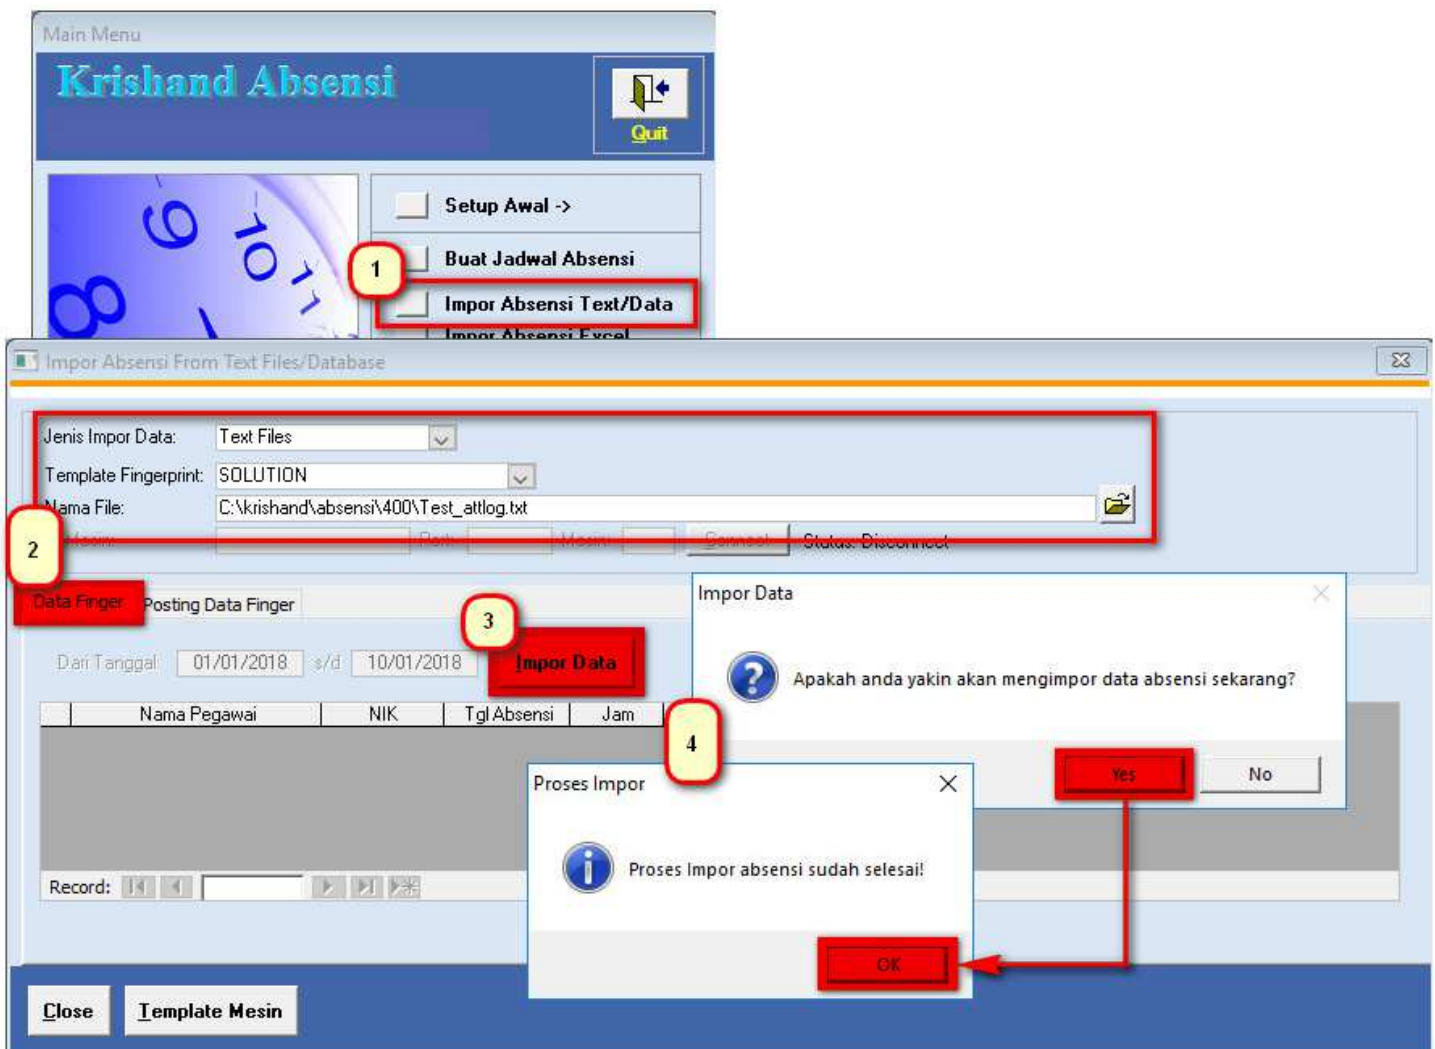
Main Menu

Krishand Absensi

Quit

Setup Awal ->

Buat Jadwal Absensi

1

Impor Absensi Text/Data

Impor Absensi Excel

Impor Absensi From Text Files/Database

Jenis Impor Data: Text Files

Template Fingerprint: SOLUTION

Nama File: C:\krishand\absensi\400\Test_attlog.txt

2

Mesin: Port: Mesin: Connect Status: Disconnect

Data Finger | Posting Data Finger

3

Dari Tanggal 01/01/2018 s/d 10/01/2018 Impor Data

| | Nama Pegawai | NIK | Tgl Absensi | Jam |
|---|---|---|---|---|

Record:

Impor Data

Apakah anda yakin akan mengimpor data absensi sekarang?

4

Yes No

Proses Impor

Proses Impor absensi sudah selesai!

OK

Close Template Mesin